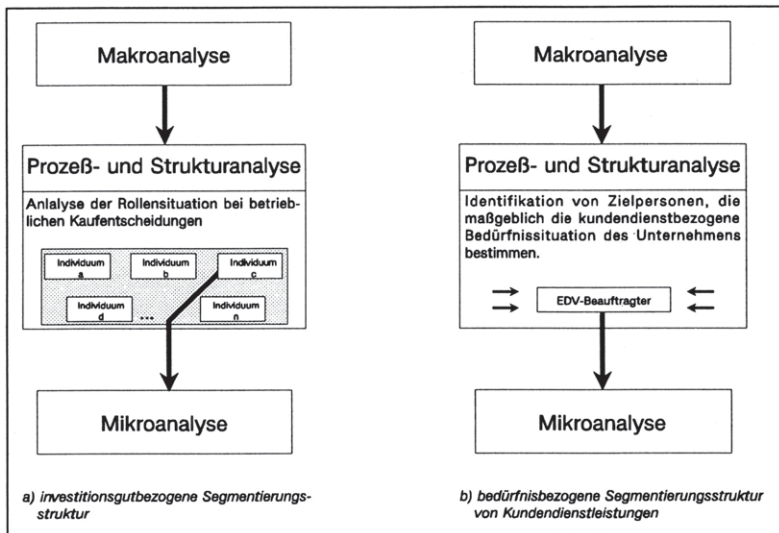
Makroanalyse

Prozeß- und Strukturanalyse

Anlyse der Rollensituation bei betrieblichen Kaufentscheidungen

Individuum a

Individuum b

Individuum c

Individuum d

...

Individuum n

Mikroanalyse

a) investitionsgutbezogene Segmentierungsstruktur

Makroanalyse

Prozeß- und Strukturanalyse

Identifikation von Zielpersonen, die maßgeblich die kundendienstbezogene Bedürfnissituation des Unternehmens bestimmen.

EDV-Beauftragter

Mikroanalyse

b) bedürfnisbezogene Segmentierungsstruktur von Kundendienstleistungen